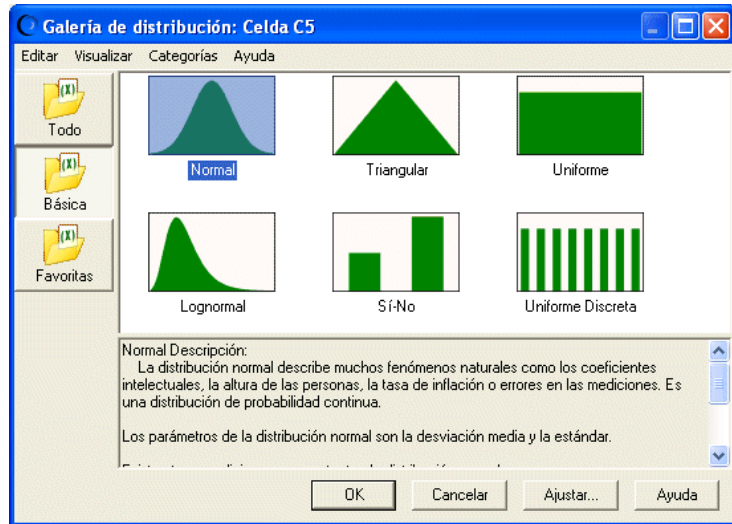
Galería de distribución: Celda C5

Editar Visualizar Categorías Ayuda

Todo

Básica

Favoritas

Normal

Triangular

Uniforme

Lognormal

Sí-No

Uniforme Discreta

Normal Descripción:
La distribución normal describe muchos fenómenos naturales como los coeficientes intelectuales, la altura de las personas, la tasa de inflación o errores en las mediciones. Es una distribución de probabilidad continua.

Los parámetros de la distribución normal son la desviación media y la estándar.

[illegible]

OK

Cancelar

Ajustar...

Ayuda